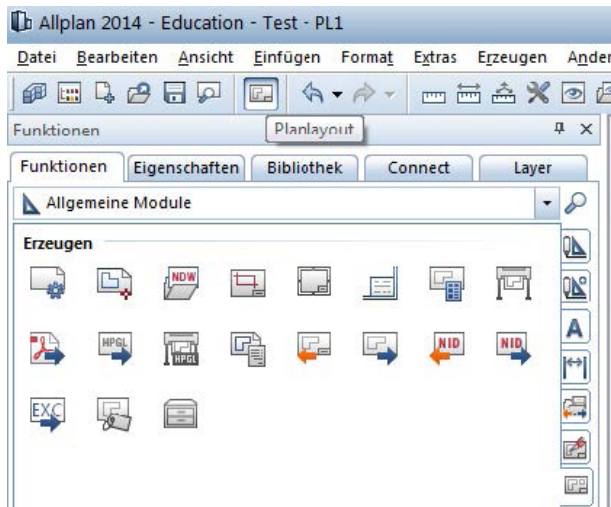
Allplan 2014 - Education - Test - PL1

Datei Bearbeiten Ansicht Einfügen Format Extras Erzeugen Ander

Planlayout

Funktionen

Funktionen Eigenschaften Bibliothek Connect Layer

Allgemeine Module

Erzeugen

NDW

HPGL

HPGL

NID

NID

EXC

A